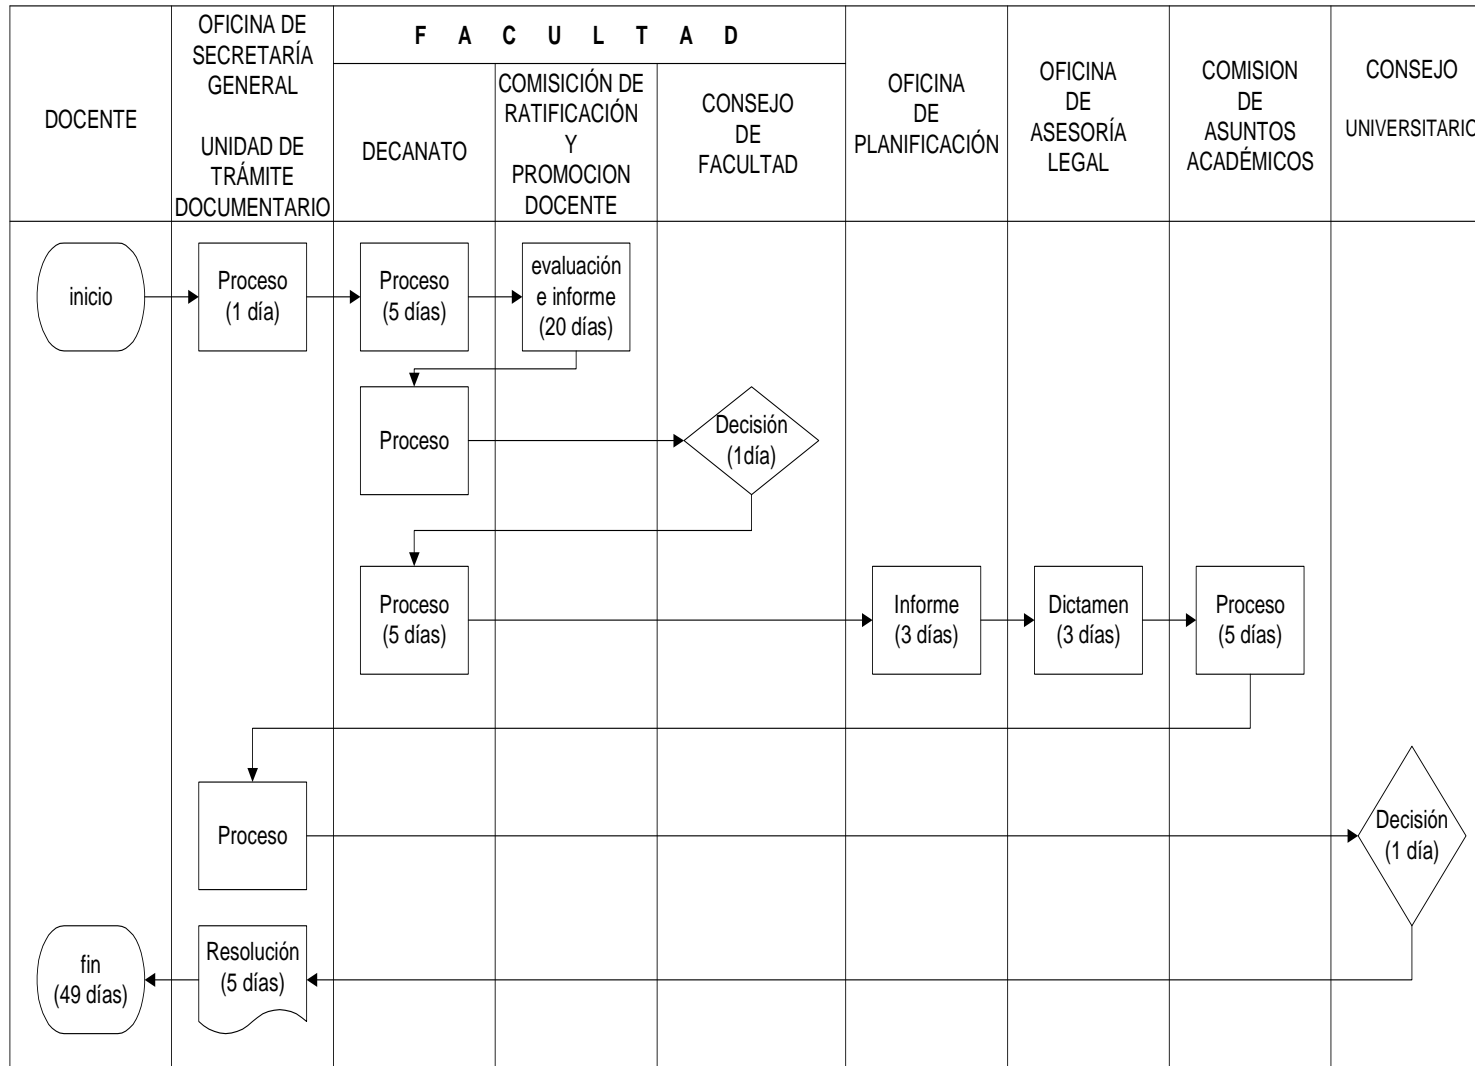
| DOCENTE | OFICINA DE SECRETARÍA GENERAL<br>UNIDAD DE TRÁMITE DOCUMENTARIO | FACULTAD: DECANATO | FACULTAD: COMISIÓN DE RATIFICACIÓN Y PROMOCION DOCENTE | FACULTAD: CONSEJO DE FACULTAD | OFICINA DE PLANIFICACIÓN | OFICINA DE ASESORÍA LEGAL | COMISION DE ASUNTOS ACADÉMICOS | CONSEJO UNIVERSITARIO |
|---|---|---|---|---|---|---|---|---|

F A C U L T A D

inicio

Proceso (1 día)

Proceso (5 días)

evaluación e informe (20 días)

Proceso

Decisión (1día)

Proceso (5 días)

Informe (3 días)

Dictamen (3 días)

Proceso (5 días)

Proceso

Decisión (1 día)

Resolución (5 días)

fin (49 días)